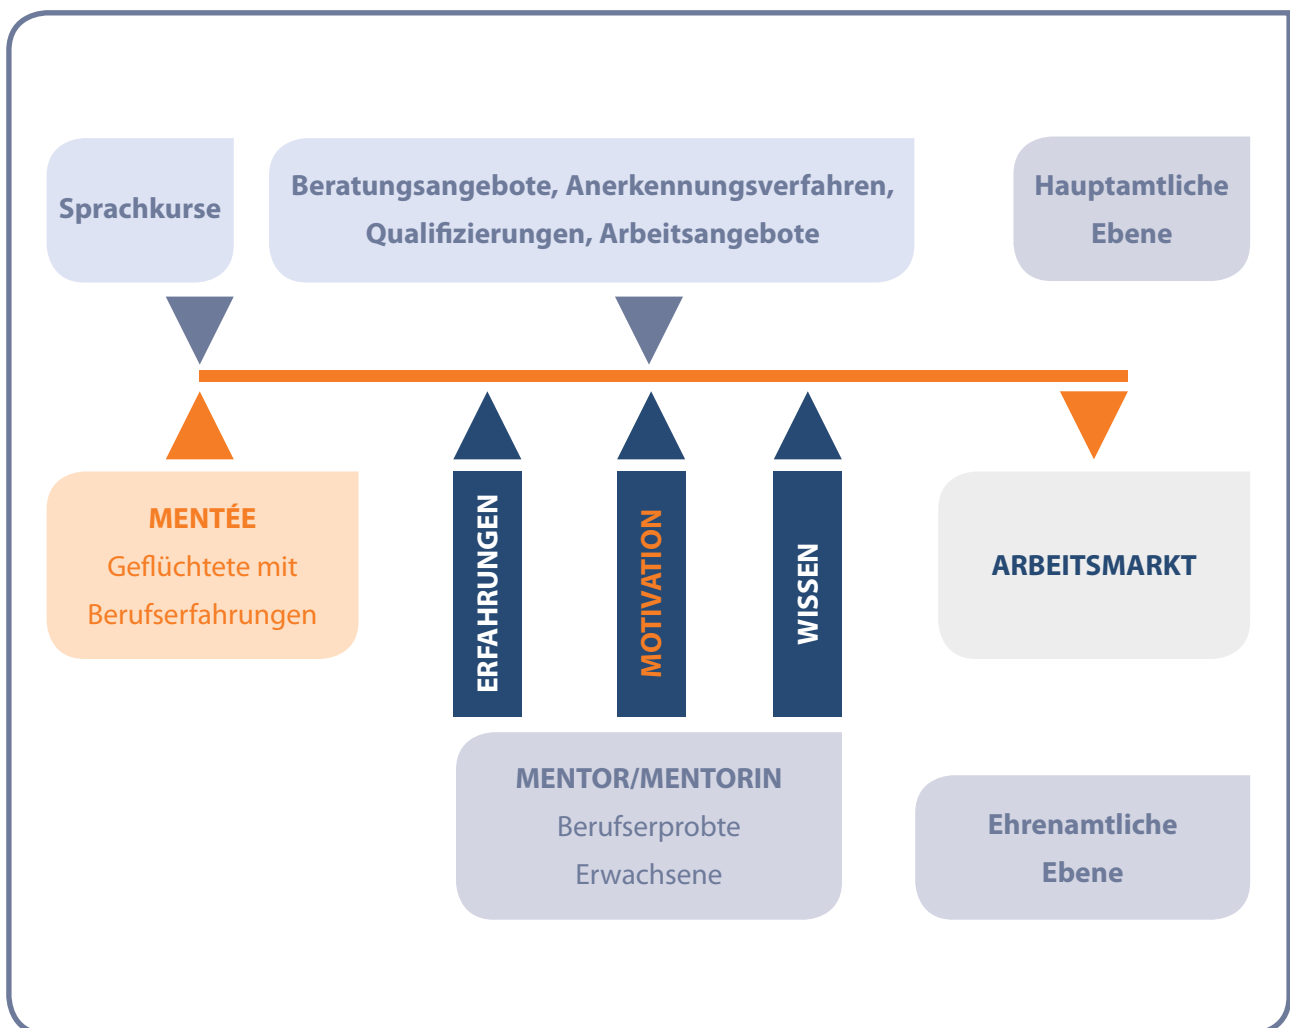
Sprachkurse

Beratungsangebote, Anerkennungsverfahren, Qualifizierungen, Arbeitsangebote

Hauptamtliche Ebene

MENTÉE
Geflüchtete mit Berufserfahrungen

ERFAHRUNGEN

MOTIVATION

WISSEN

ARBEITSMARKT

MENTOR/MENTORIN
Berufserprobte Erwachsene

Ehrenamtliche Ebene